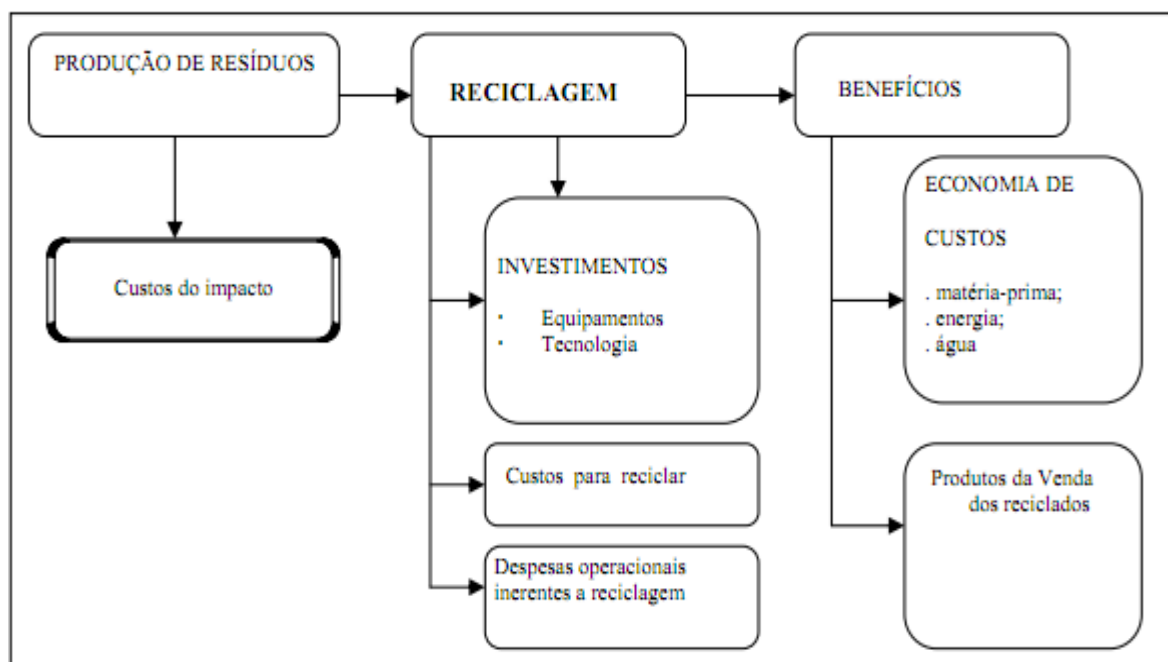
PRODUÇÃO DE RESÍDUOS

Custos do impacto

RECICLAGEM

INVESTIMENTOS

· Equipamentos
· Tecnologia

Custos para reciclar

Despesas operacionais inerentes a reciclagem

BENEFÍCIOS

ECONOMIA DE

CUSTOS

. matéria-prima;
. energia;
. água

Produtos da Venda dos reciclados